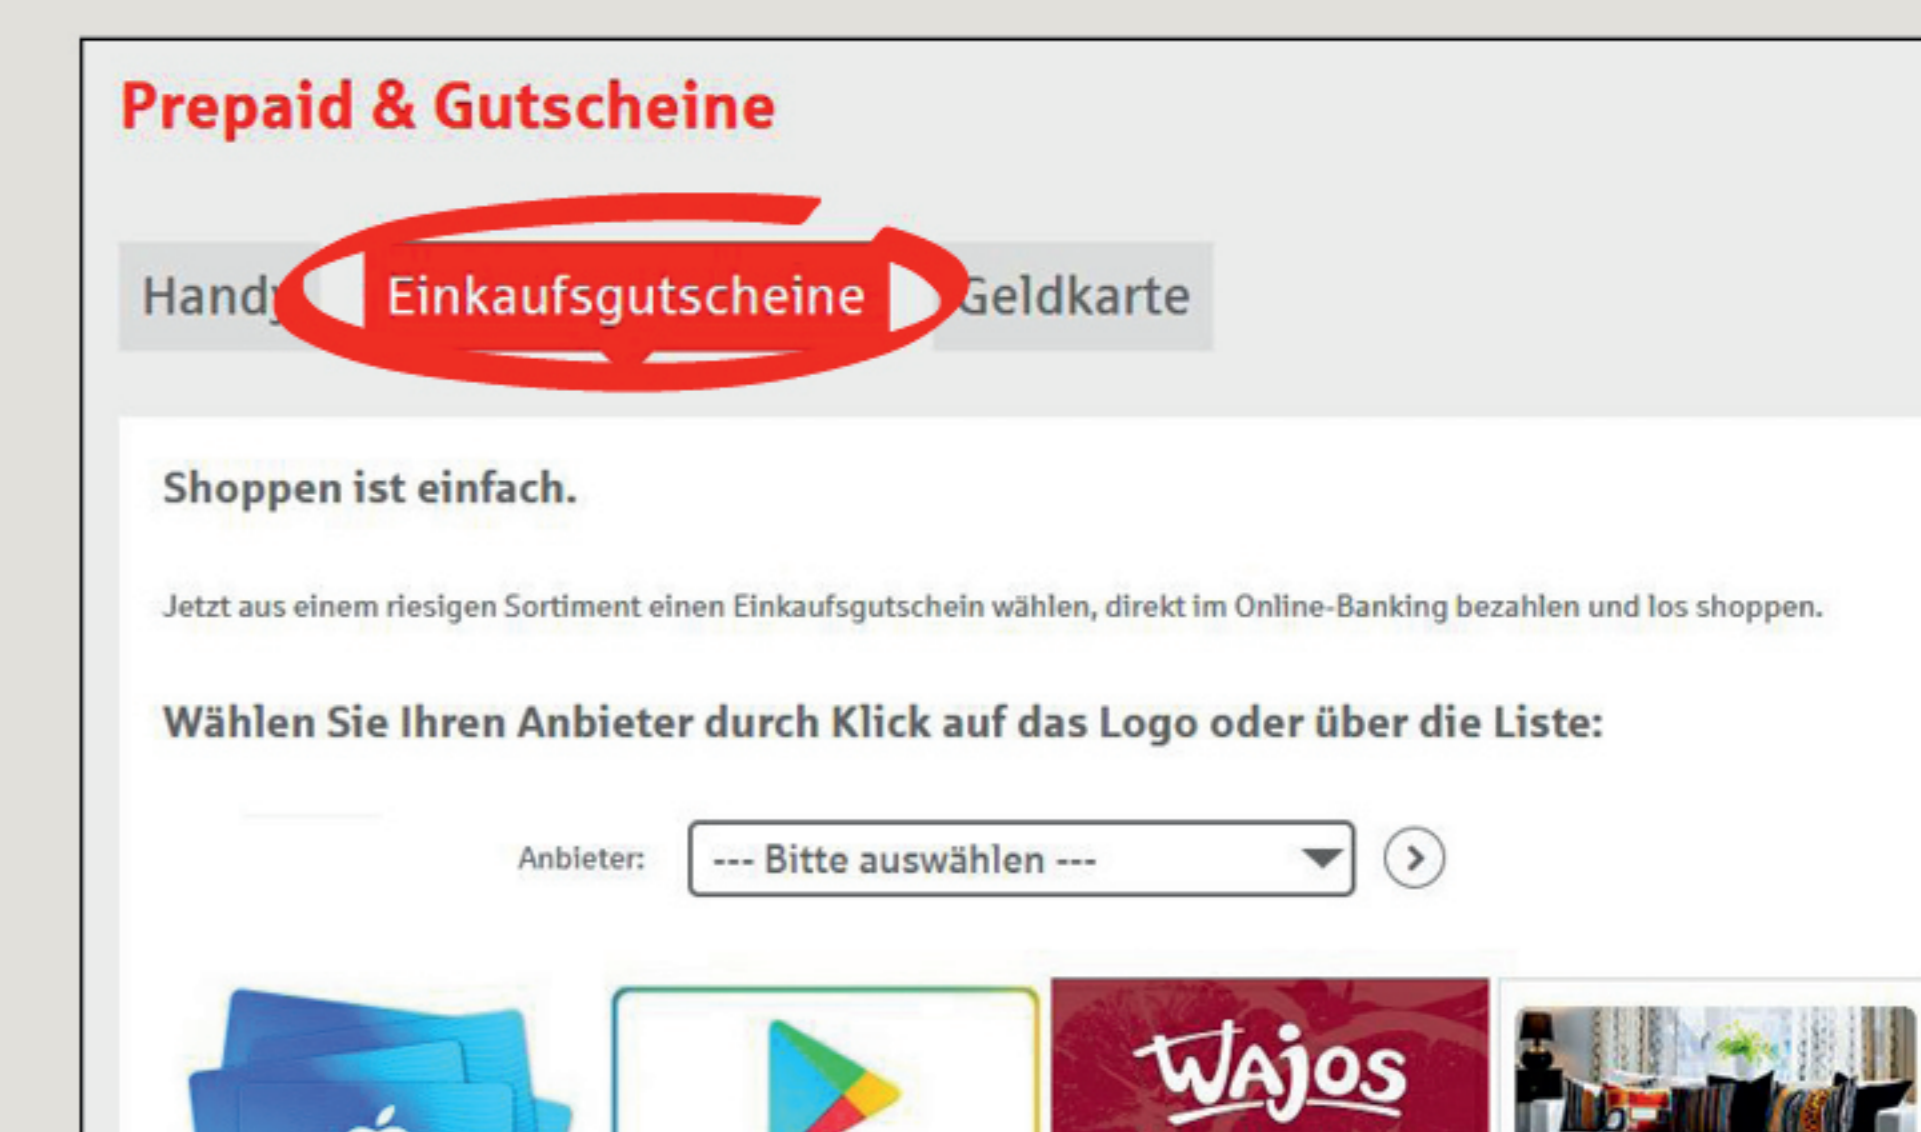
Prepaid & Gutscheine

Handy Einkaufsgutscheine Geldkarte

Shoppen ist einfach.

Jetzt aus einem riesigen Sortiment einen Einkaufsgutschein wählen, direkt im Online-Banking bezahlen und los shoppen.

Wählen Sie Ihren Anbieter durch Klick auf das Logo oder über die Liste:

Anbieter: --- Bitte auswählen ---

WAjos